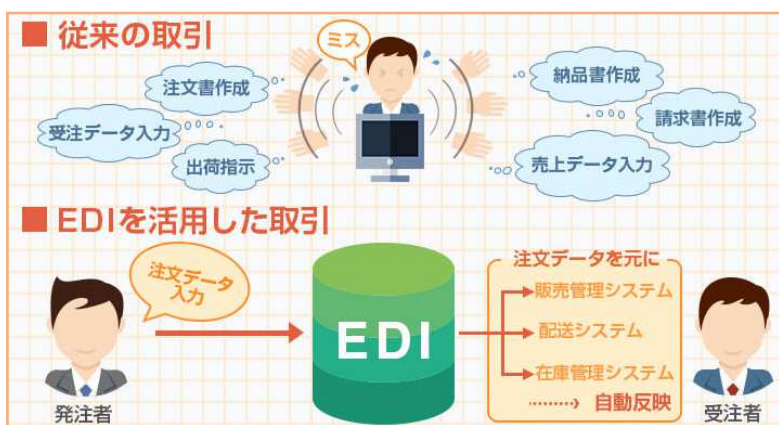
■ 従来の取引

ミス

注文書作成

受注データ入力

出荷指示

納品書作成

請求書作成

売上データ入力

■ EDIを活用した取引

注文データ入力

発注者

EDI

注文データを元に

販売管理システム

配送システム

在庫管理システム

自動反映

受注者